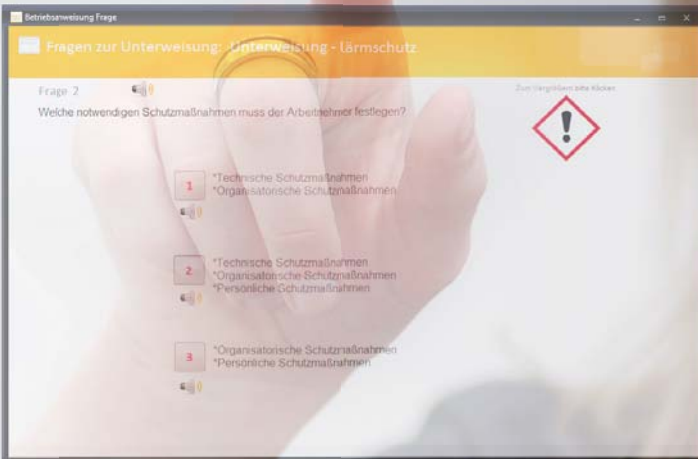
Betriebsanweisung Frage

Fragen zur Unterweisung: Unterweisung - lärmschutz

Frage 2

Welche notwendigen Schutzmaßnahmen muss der Arbeitnehmer festlegen?

Zum Vergrößern bitte Klicken

1
*Technische Schutzmaßnahmen
*Organisatorische Schutzmaßnahmen

2
*Technische Schutzmaßnahmen
*Organisatorische Schutzmaßnahmen
*Persönliche Schutzmaßnahmen

3
*Organisatorische Schutzmaßnahmen
*Persönliche Schutzmaßnahmen